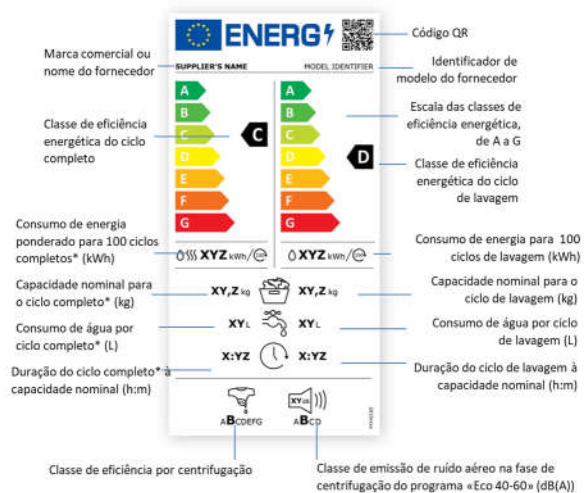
ENERG

Código QR

Marca comercial ou nome do fornecedor

SUPPLIER'S NAME

MODEL IDENTIFIER

Identificador de modelo do fornecedor

A
B
C
D
E
F
G

A
B
C
D
E
F
G

Classe de eficiência energética do ciclo completo

C

Escala das classes de eficiência energética, de A a G

D

Classe de eficiência energética do ciclo de lavagem

Consumo de energia ponderado para 100 ciclos completos* (kWh)

XYZ kWh/100

XYZ kWh/100

Consumo de energia para 100 ciclos de lavagem (kWh)

Capacidade nominal para o ciclo completo* (kg)

XY,Z kg

XY,Z kg

Capacidade nominal para o ciclo de lavagem (kg)

Consumo de água por ciclo completo* (L)

XY L

XY L

Consumo de água por ciclo de lavagem (L)

Duração do ciclo completo* à capacidade nominal (h:m)

X:YZ

X:YZ

Duração do ciclo de lavagem à capacidade nominal (h:m)

ABCDEFG

XY dB

ABCD

Classe de eficiência por centrifugação

Classe de emissão de ruído aéreo na fase de centrifugação do programa «Eco 40-60» (dB(A))